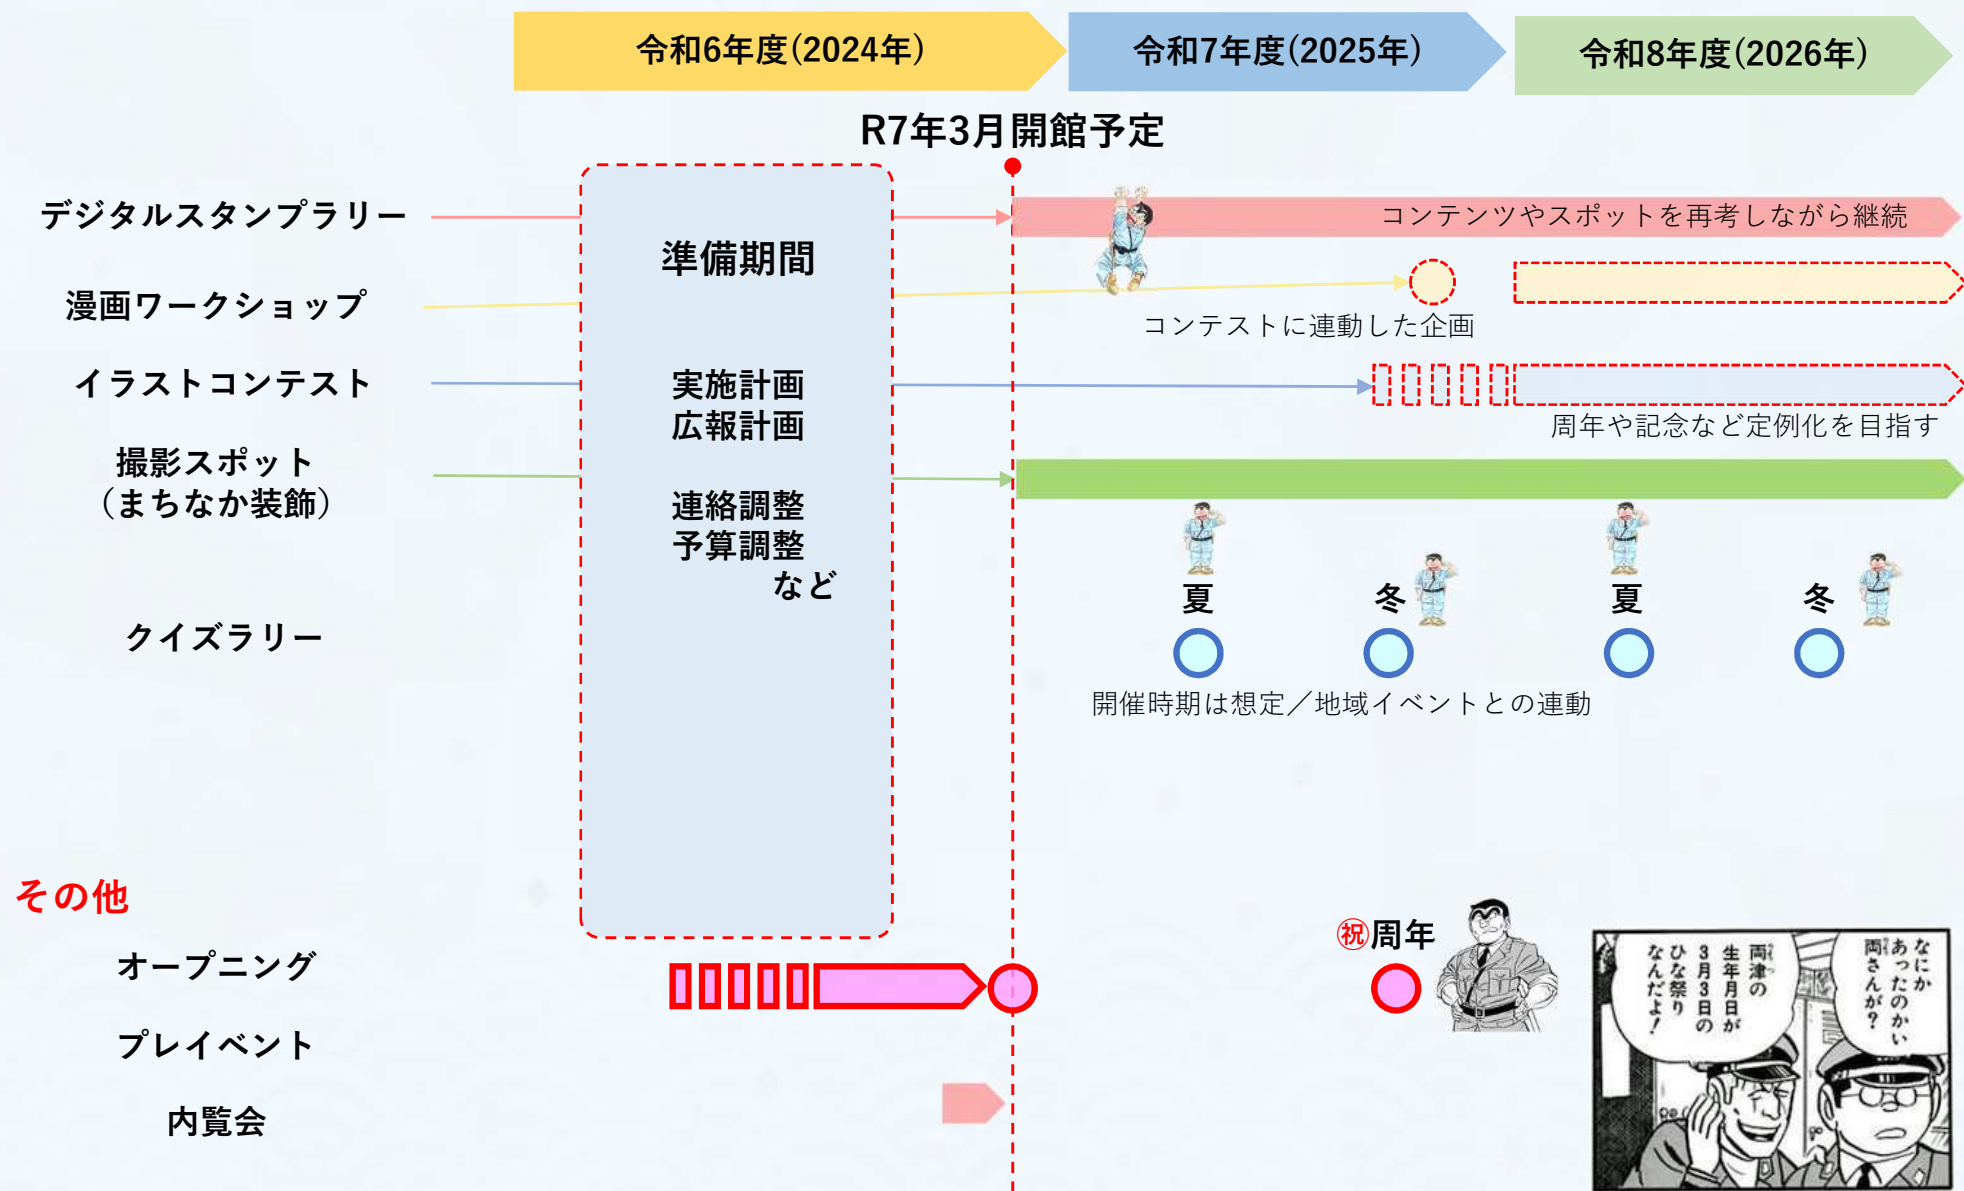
令和6年度(2024年)
令和7年度(2025年)
令和8年度(2026年)

R7年3月開館予定

デジタルスタンプラリー
漫画ワークショップ
イラストコンテスト
撮影スポット
(まちなか装飾)
クイズラリー

準備期間

実施計画
広報計画

連絡調整
予算調整
など

コンテンツやスポットを再考しながら継続

コンテストに連動した企画

周年や記念など定例化を目指す

夏
冬
夏
冬

開催時期は想定/地域イベントとの連動

その他
オープニング
プレイベント
内覧会

㊗周年

なにかあったのかい両さんが?

両津の生年月日が3月3日のひな祭りなんだよ!